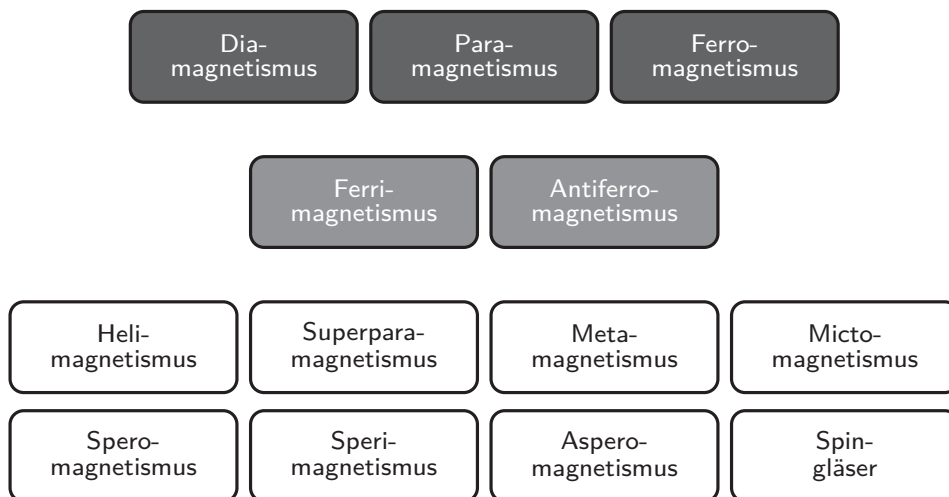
Dia-
magnetismus

Para-
magnetismus

Ferro-
magnetismus

Ferri-
magnetismus

Antiferro-
magnetismus

Heli-
magnetismus

Superpara-
magnetismus

Meta-
magnetismus

Micto-
magnetismus

Spero-
magnetismus

Speri-
magnetismus

Aspero-
magnetismus

Spin-
gläser